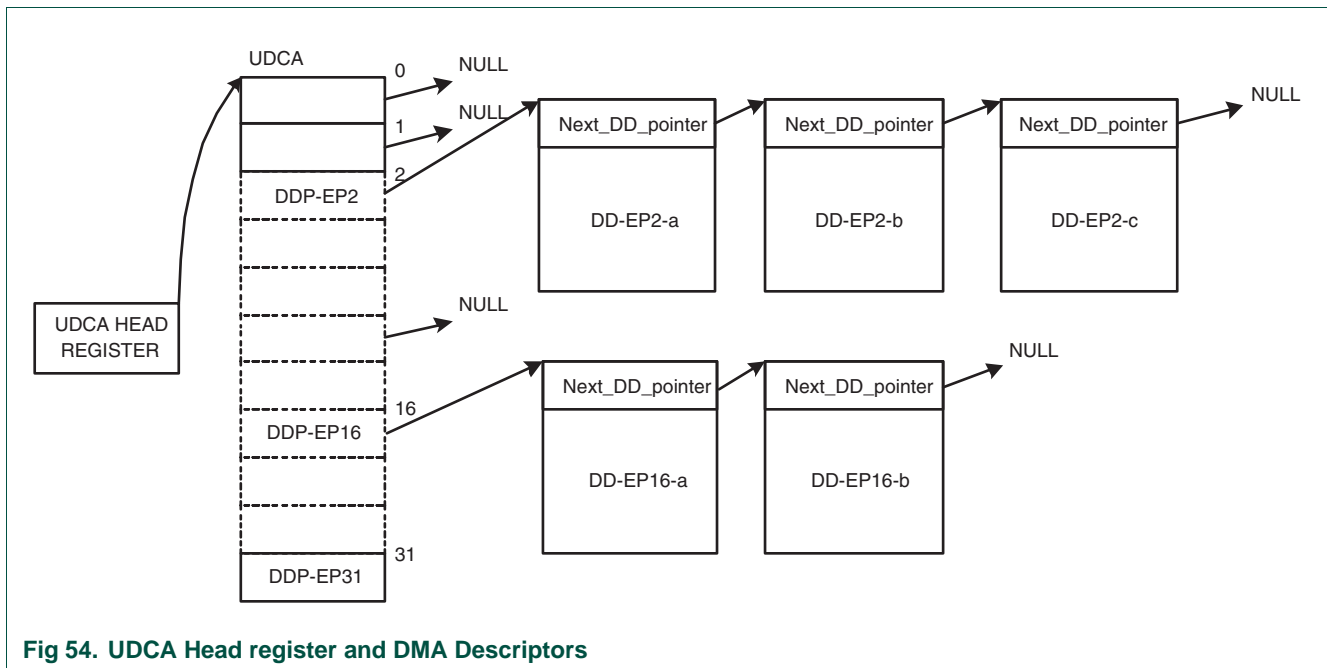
UDCA

0

NULL

1

NULL

2

DDP-EP2

Next_DD_pointer

DD-EP2-a

Next_DD_pointer

DD-EP2-b

Next_DD_pointer

DD-EP2-c

NULL

UDCA HEAD REGISTER

NULL

16

DDP-EP16

Next_DD_pointer

DD-EP16-a

Next_DD_pointer

DD-EP16-b

NULL

31

DDP-EP31

Fig 54. UDCA Head register and DMA Descriptors